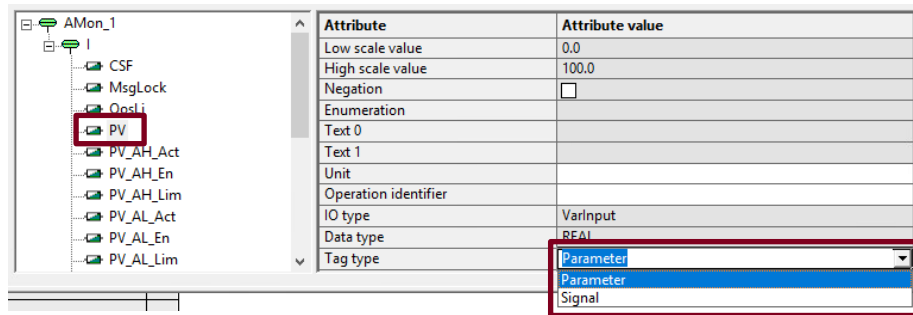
AMon_1
I
CSF
MsgLock
OosLi
PV
PV_AH_Act
PV_AH_En
PV_AH_Lim
PV_AL_Act
PV_AL_En
PV_AL_Lim

| Attribute | Attribute value |
|---|---|
| Low scale value | 0.0 |
| High scale value | 100.0 |
| Negation | ☐ |
| Enumeration | |
| Text 0 | |
| Text 1 | |
| Unit | |
| Operation identifier | |
| IO type | VarInput |
| Data type | REAL |
| Tag type | Parameter |

Parameter
Signal